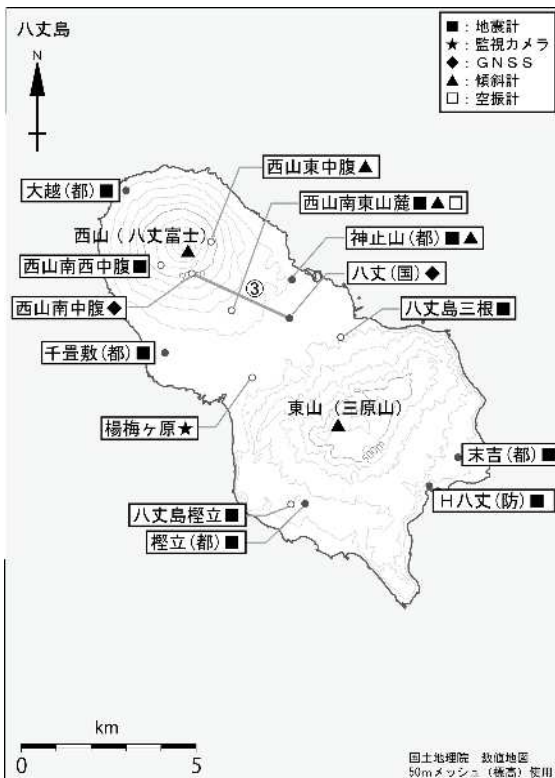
八丈島

N

■：地震計
★：監視カメラ
◆：ＧＮＳＳ
▲：傾斜計
□：空振計

西山東中腹▲
大越（都）■
西山南東山麓■▲□
西山（八丈富士）
神止山（都）■▲
西山南西中腹■
③
八丈（国）◆
西山南中腹◆
八丈島三根■
千畳敷（都）■
楊梅ヶ原★
東山（三原山）
500m
末吉（都）■
Ｈ八丈（防）■
八丈島樫立■
樫立（都）■

km
0
5

国土地理院　数値地図
50mメッシュ（標高）使用